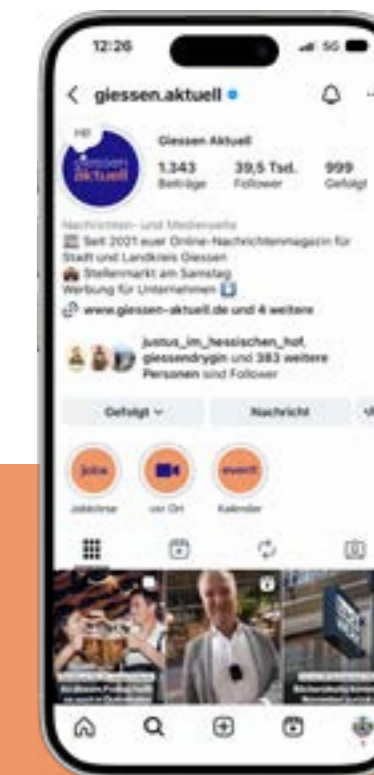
12:26

5G

< giessen.aktuell

Hi!

giessen aktuell

Giessen Aktuell

1.343 Beiträge

39,5 Tsd. Follower

999 Gefolgt

Nachrichten- und Medienseite

Seit 2021 euer Online-Nachrichtenmagazin für Stadt und Landkreis Giessen

Stellenmarkt am Samstag

Werbung für Unternehmen

www.giessen-aktuell.de und 4 weitere

justus_im_hessischen_hof, giessendrygin und 383 weitere Personen sind Follower

Gefolgt

Nachricht

jobs

event

Jobbörse

vor Ort

Kalender

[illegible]

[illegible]